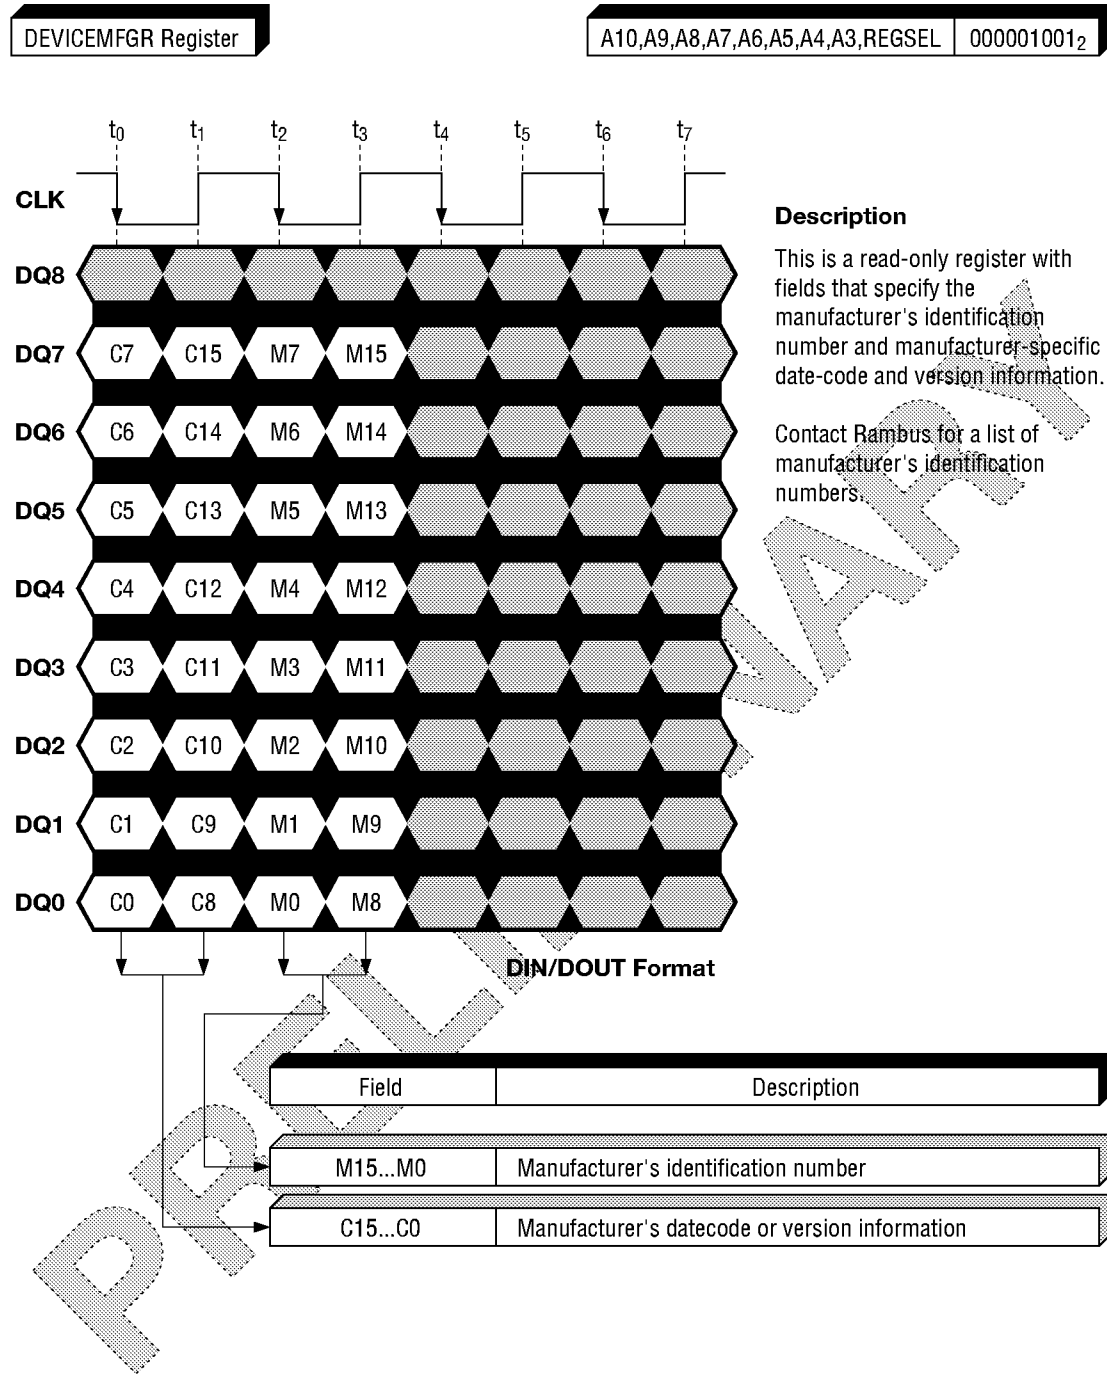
DEVICEMFGR Register

A10,A9,A8,A7,A6,A5,A4,A3,REGSEL | $000001001_2$

$t_0$ $t_1$ $t_2$ $t_3$ $t_4$ $t_5$ $t_6$ $t_7$

CLK

DQ8

DQ7 C7 C15 M7 M15

DQ6 C6 C14 M6 M14

DQ5 C5 C13 M5 M13

DQ4 C4 C12 M4 M12

DQ3 C3 C11 M3 M11

DQ2 C2 C10 M2 M10

DQ1 C1 C9 M1 M9

DQ0 C0 C8 M0 M8

DIN/DOUT Format

Description

This is a read-only register with fields that specify the manufacturer's identification number and manufacturer-specific date-code and version information.

Contact Rambus for a list of manufacturer's identification numbers.

| Field | Description |
|---|---|
| M15...M0 | Manufacturer's identification number |
| C15...C0 | Manufacturer's datecode or version information |

PRELIMINARY